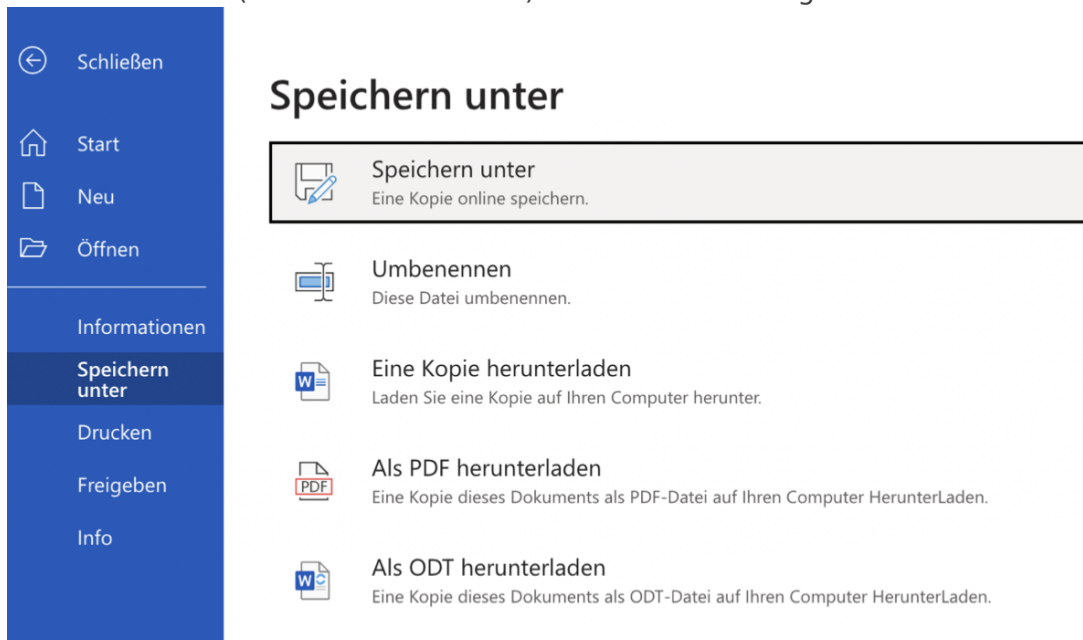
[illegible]

Schließen

Start

Neu

Öffnen

Informationen

Speichern unter

Drucken

Freigeben

Info

Speichern unter

Speichern unter
Eine Kopie online speichern.

Umbenennen
Diese Datei umbenennen.

Eine Kopie herunterladen
Laden Sie eine Kopie auf Ihren Computer herunter.

PDF
Als PDF herunterladen
Eine Kopie dieses Dokuments als PDF-Datei auf Ihren Computer HerunterLaden.

Als ODT herunterladen
Eine Kopie dieses Dokuments als ODT-Datei auf Ihren Computer HerunterLaden.